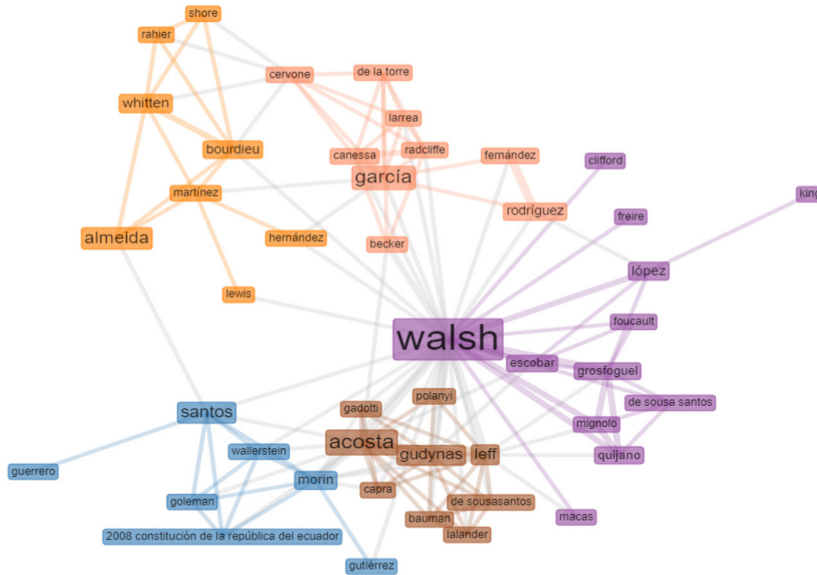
shore
rahier
cervone
de la torre
whitten
larrea
bourdieu
radcliffe
canessa
fernández
clifford
garcía
martínez
rodríguez
king
freire
almeida
hernández
becker
lópez
lewis
foucault
walsh
escobar
grosfoguel
polanyi
santos
gadotti
de sousa santos
mignolo
acosta
wallerstein
gudynas
leff
quijano
guerrero
morin
capra
goleman
de sousasantos
bauman
macas
lalander
2008 constitución de la república del ecuador
gutiérrez